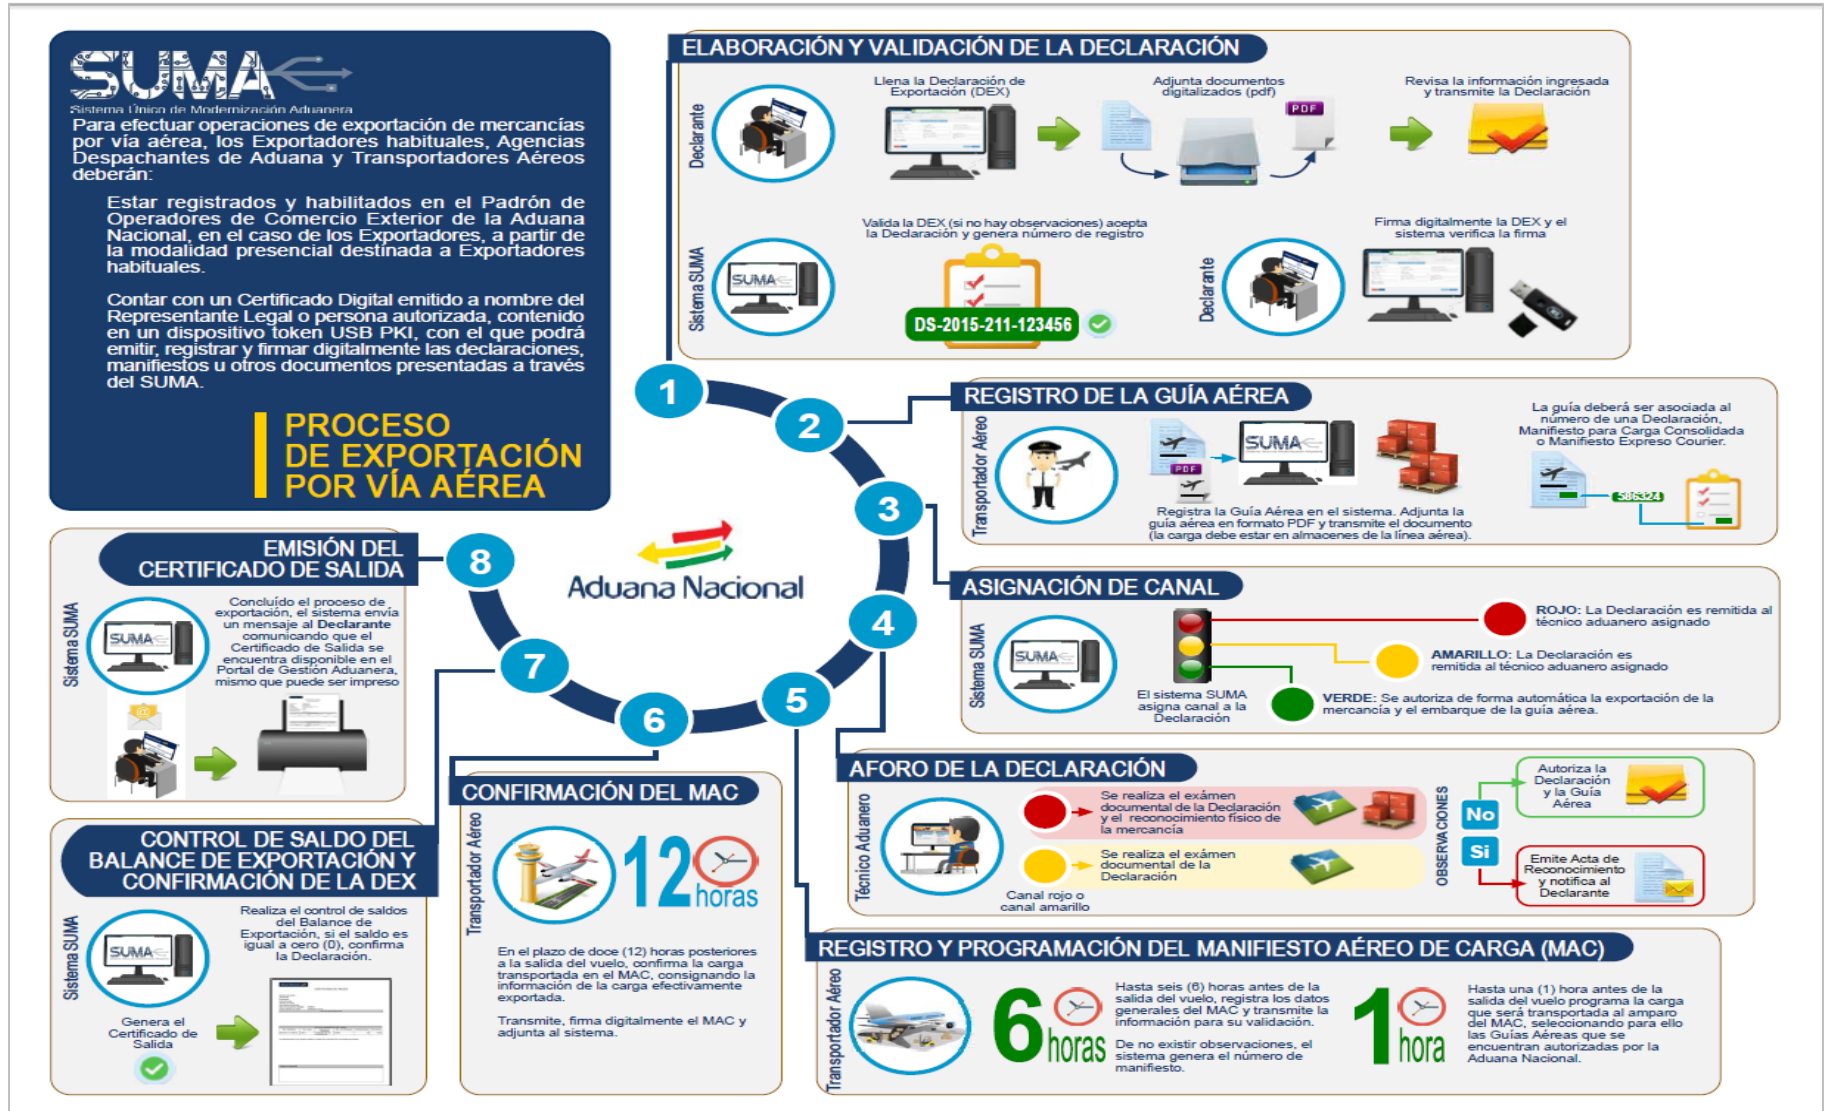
SUMA
Sistema Único de Modernización Aduanera

Para efectuar operaciones de exportación de mercancías por vía aérea, los Exportadores habituales, Agencias Despachantes de Aduana y Transportadores Aéreos deberán:

Estar registrados y habilitados en el Padrón de Operadores de Comercio Exterior de la Aduana Nacional, en el caso de los Exportadores, a partir de la modalidad presencial destinada a Exportadores habituales.

Contar con un Certificado Digital emitido a nombre del Representante Legal o persona autorizada, contenido en un dispositivo token USB PKI, con el que podrá emitir, registrar y firmar digitalmente las declaraciones, manifiestos u otros documentos presentadas a través del SUMA.

PROCESO DE EXPORTACIÓN POR VÍA AÉREA

ELABORACIÓN Y VALIDACIÓN DE LA DECLARACIÓN

Declarante

Llena la Declaración de Exportación (DEX)

Adjunta documentos digitalizados (pdf)

PDF

Revisa la información ingresada y transmite la Declaración

Sistema SUMA

SUMA

Valida la DEX (si no hay observaciones) acepta la Declaración y genera número de registro

DS-2015-211-123456

Declarante

Firma digitalmente la DEX y el sistema verifica la firma

1

2

REGISTRO DE LA GUÍA AÉREA

Transportador Aéreo

PDF

SUMA

Registra la Guía Aérea en el sistema. Adjunta la guía aérea en formato PDF y transmite el documento (la carga debe estar en almacenes de la línea aérea).

La guía deberá ser asociada al número de una Declaración, Manifiesto para Carga Consolidada o Manifiesto Expreso Courier.

586324

3

ASIGNACIÓN DE CANAL

Sistema SUMA

SUMA

El sistema SUMA asigna canal a la Declaración

ROJO: La Declaración es remitida al técnico aduanero asignado

AMARILLO: La Declaración es remitida al técnico aduanero asignado

VERDE: Se autoriza de forma automática la exportación de la mercancía y el embarque de la guía aérea.

4

AFORO DE LA DECLARACIÓN

Técnico Aduanero

Se realiza el exámen documental de la Declaración y el reconocimiento físico de la mercancía

Se realiza el exámen documental de la Declaración

Canal rojo o canal amarillo

OBSERVACIONES

No

Si

Autoriza la Declaración y la Guía Aérea

Emite Acta de Reconocimiento y notifica al Declarante

5

REGISTRO Y PROGRAMACIÓN DEL MANIFIESTO AÉREO DE CARGA (MAC)

Transportador Aéreo

6 horas

Hasta seis (6) horas antes de la salida del vuelo, registra los datos generales del MAC y transmite la información para su validación.

De no existir observaciones, el sistema genera el número de manifiesto.

1 hora

Hasta una (1) hora antes de la salida del vuelo programa la carga que será transportada al amparo del MAC, seleccionando para ello las Guías Aéreas que se encuentran autorizadas por la Aduana Nacional.

6

CONFIRMACIÓN DEL MAC

Transportador Aéreo

12 horas

En el plazo de doce (12) horas posteriores a la salida del vuelo, confirma la carga transportada en el MAC, consignando la información de la carga efectivamente exportada.

Transmite, firma digitalmente el MAC y adjunta al sistema.

7

CONTROL DE SALDO DEL BALANCE DE EXPORTACIÓN Y CONFIRMACIÓN DE LA DEX

Sistema SUMA

SUMA

Realiza el control de saldos del Balance de Exportación, si el saldo es igual a cero (0), confirma la Declaración.

Genera el Certificado de Salida

8

EMISIÓN DEL CERTIFICADO DE SALIDA

Sistema SUMA

SUMA

Concluído el proceso de exportación, el sistema envía un mensaje al Declarante comunicando que el Certificado de Salida se encuentra disponible en el Portal de Gestión Aduanera, mismo que puede ser impreso

Aduana Nacional